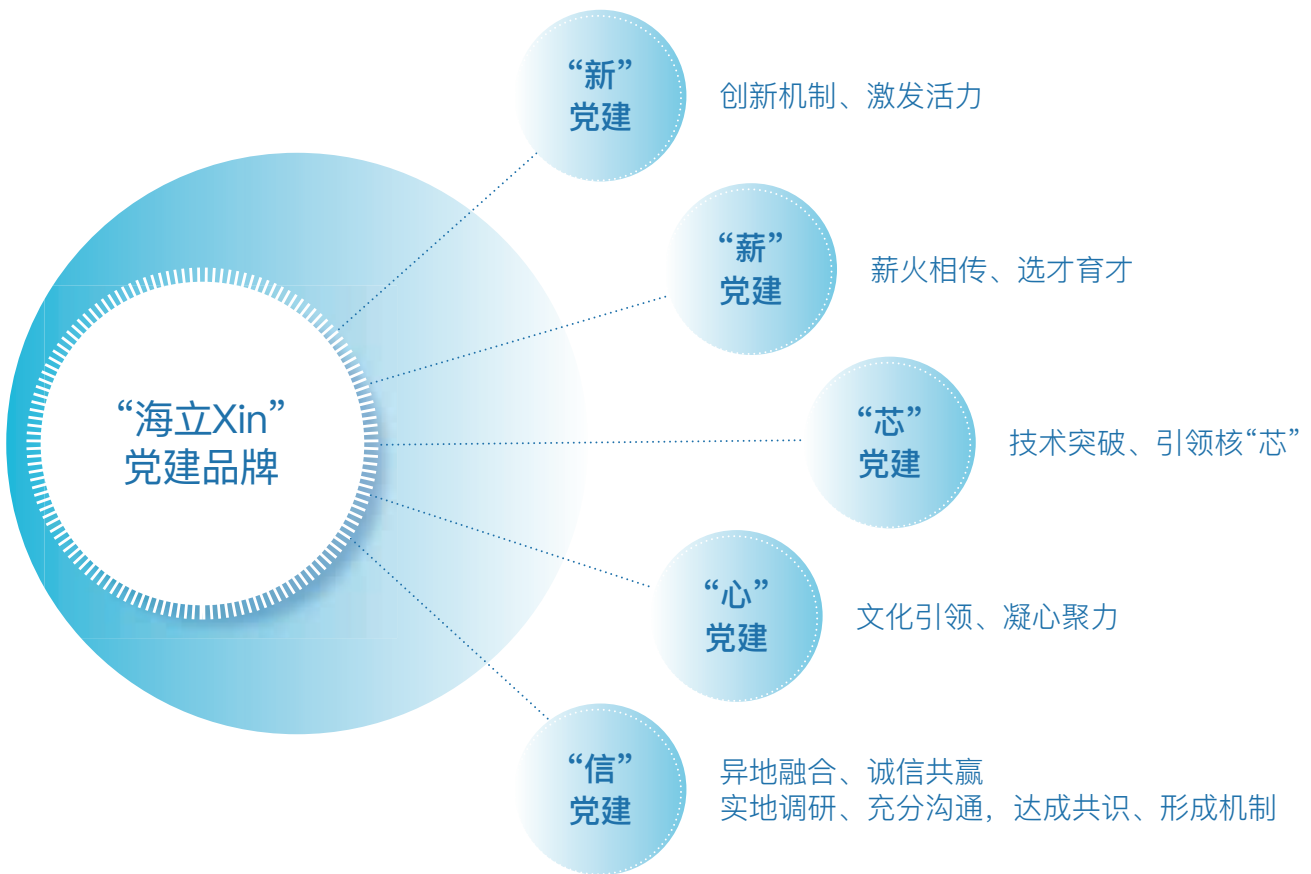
“海立Xin”
党建品牌

“新”
党建

创新机制、激发活力

“薪”
党建

薪火相传、选才育才

“芯”
党建

技术突破、引领核“芯”

“心”
党建

文化引领、凝心聚力

“信”
党建

异地融合、诚信共赢
实地调研、充分沟通，达成共识、形成机制